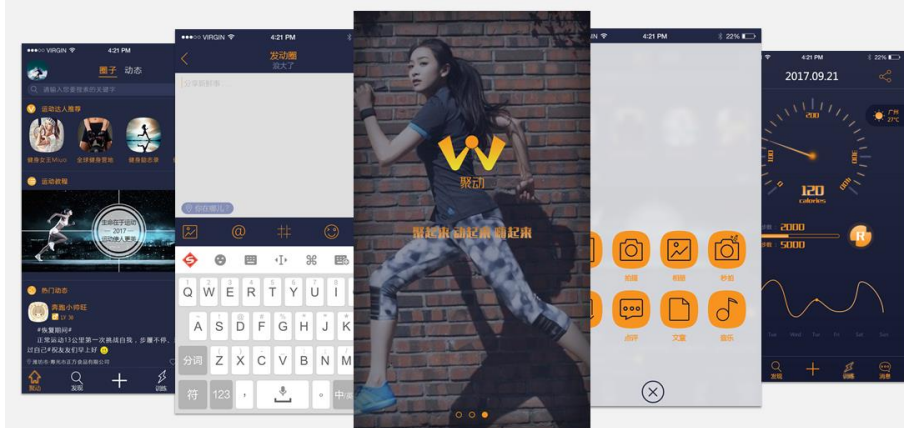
●●●○○ VIRGIN 4:21 PM

圈子 动态

请输入您要搜索的关键字

运动达人推荐

健身女王Miyo 全球健身普拉 健身励志录

运动教程

生命在于运动 2017 运动使人更美

热门动态

青园小帅旺

#恢复期间#

正常运动13公里第一次挑战自我，步履不停，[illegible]

聚动 发现 训练

●●●○○ VIRGIN 4:21 PM

发动圈

取消了

分享新鲜事...

你在哪儿？

Q W E R T Y U I O

A S D F G H J K

分词 Z X C V B N M

符 123 中

聚动

聚起来 动起来 燃起来

4:21 PM 22%

拍摄 相册 秒拍

点评 文案 音乐

4:21 PM 22%

2017.09.21

广州 27°C

120 calories

2000

5000

R

发现 训练 消息